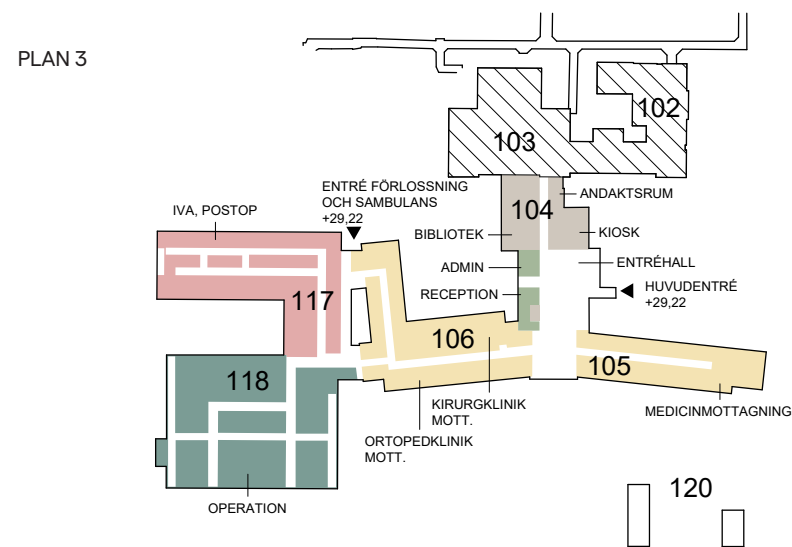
PLAN 3

102

103

ENTRÉ FÖRLOSSNING OCH SAMBULANS +29,22

ANDAKTSRUM

IVA, POSTOP

104

BIBLIOTEK

KIOSK

ADMIN

ENTRÉHALL

RECEPTION

HUVUDENTRÉ +29,22

117

106

118

105

KIRURGKLINIK MOTT.

MEDICINMOTTAGNING

ORTOPEDKLINIK MOTT.

OPERATION

120